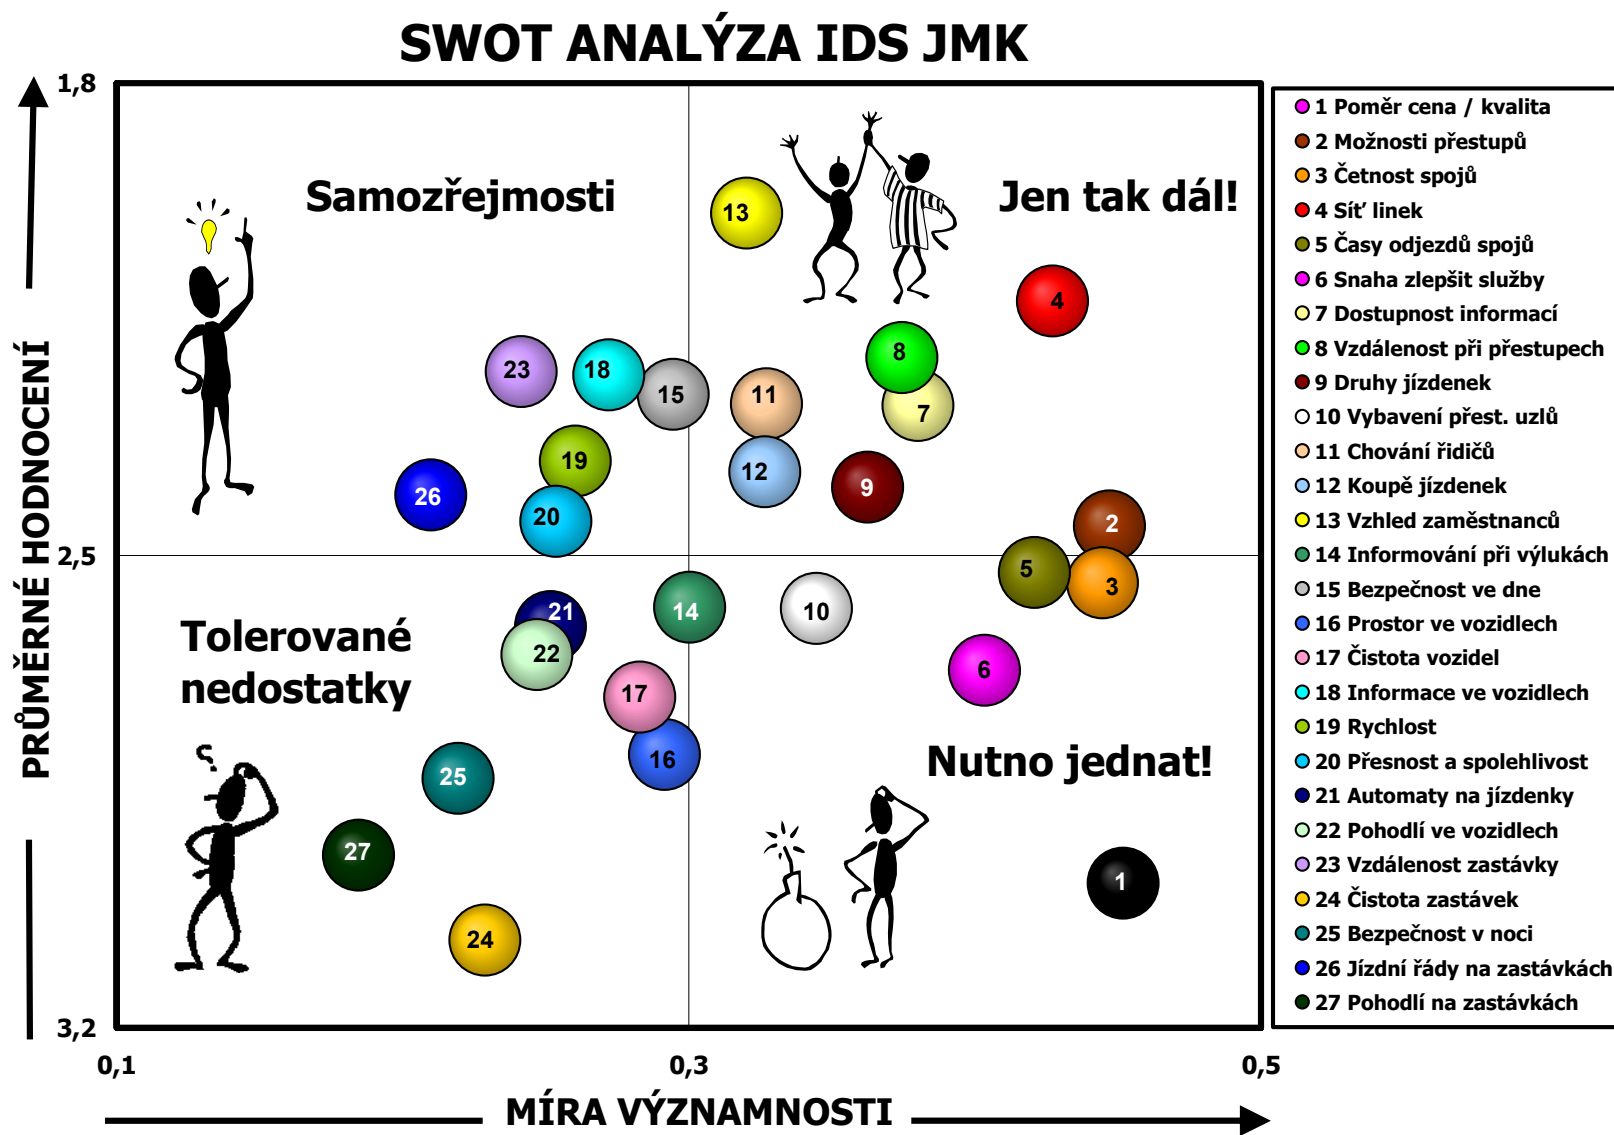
SWOT ANALÝZA IDS JMK

PRŮMĚRNÉ HODNOCENÍ

1,8

2,5

3,2

Samozřejmosti

Jen tak dál!

Tolerované nedostatky

Nutno jednat!

13
4
8
7
23
18
15
11
12
9
19
26
20
2
5
3
21
14
10
22
6
17
16
25
27
1
24

0,1
0,3
0,5

MÍRA VÝZNAMNOSTI

1 Poměr cena / kvalita
2 Možnosti přestupů
3 Četnost spojů
4 Síť linek
5 Časy odjezdů spojů
6 Snaha zlepšit služby
7 Dostupnost informací
8 Vzdálenost při přestupech
9 Druhy jízdenek
10 Vybavení přest. uzlů
11 Chování řidičů
12 Koupě jízdenek
13 Vzhled zaměstnanců
14 Informování při výlukách
15 Bezpečnost ve dne
16 Prostor ve vozidlech
17 Čistota vozidel
18 Informace ve vozidlech
19 Rychlost
20 Přesnost a spolehlivost
21 Automaty na jízdenky
22 Pohodlí ve vozidlech
23 Vzdálenost zastávky
24 Čistota zastávek
25 Bezpečnost v noci
26 Jízdní řády na zastávkách
27 Pohodlí na zastávkách